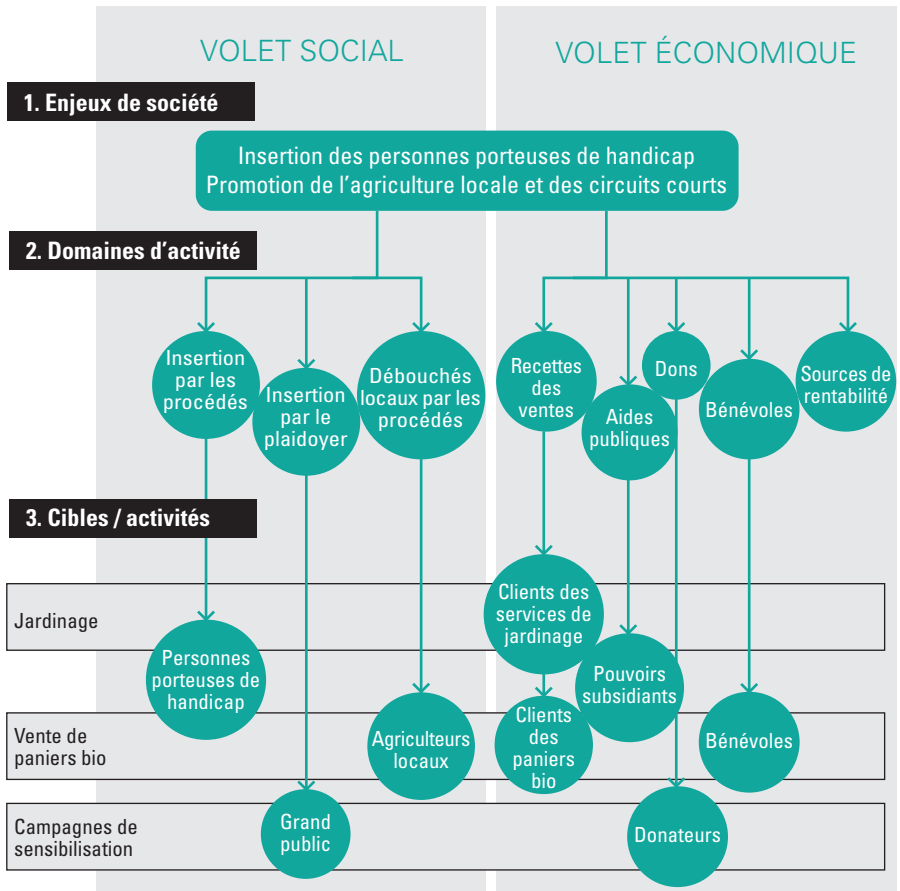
VOLET SOCIAL

VOLET ÉCONOMIQUE

1. Enjeux de société

Insertion des personnes porteuses de handicap
Promotion de l'agriculture locale et des circuits courts

2. Domaines d'activité

Insertion par les procédés

Insertion par le plaidoyer

Débouchés locaux par les procédés

Recettes des ventes

Aides publiques

Dons

Bénévoles

Sources de rentabilité

3. Cibles / activités

Jardinage

Clients des services de jardinage

Personnes porteuses de handicap

Pouvoirs subsidiants

Vente de paniers bio

Clients des paniers bio

Agriculteurs locaux

Bénévoles

Campagnes de sensibilisation

Grand public

Donateurs